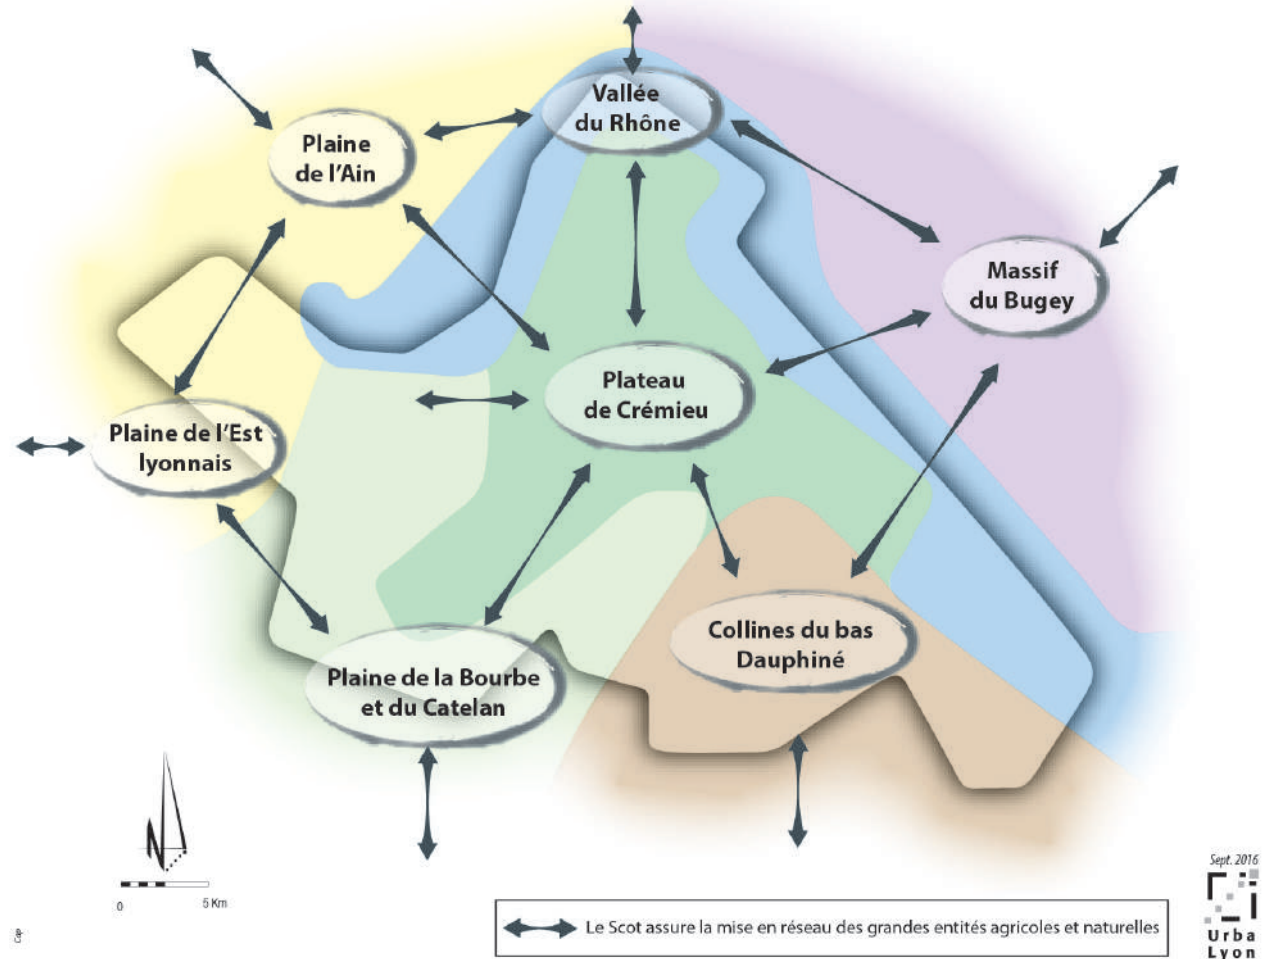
Vallée du Rhône

Plaine de l'Ain

Massif du Bugey

Plateau de Crémieu

Plaine de l'Est lyonnais

Collines du bas Dauphiné

Plaine de la Bourbe et du Catelan

0

5 Km

Le Scot assure la mise en réseau des grandes entités agricoles et naturelles

Sept. 2016

Urba Lyon